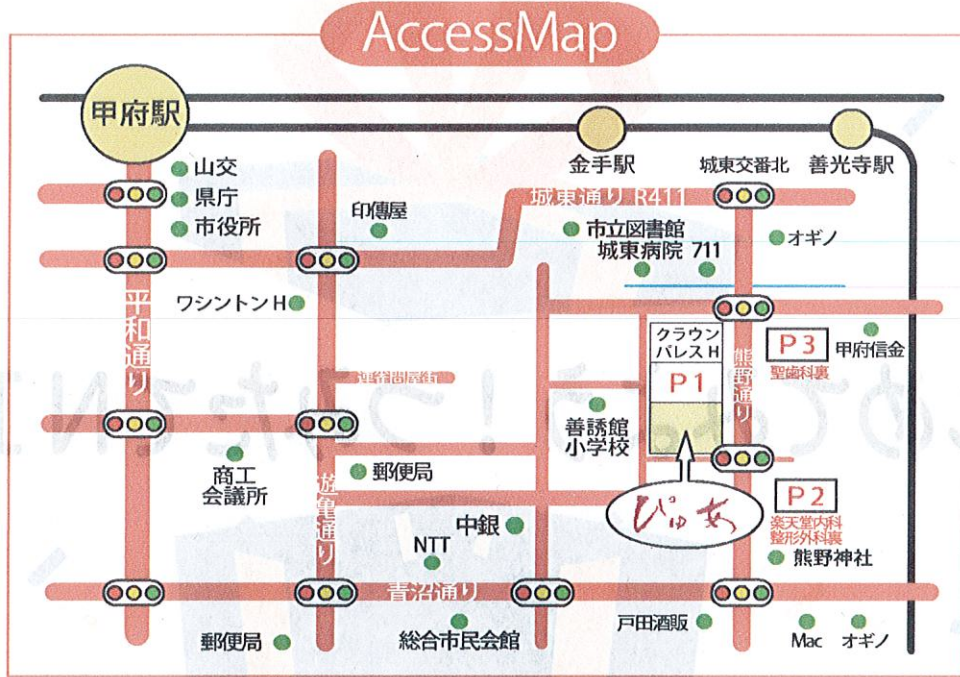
AccessMap

甲府駅

金手駅

善光寺駅

山交

県庁

市役所

城東交番北

城東通り R411

印傳屋

市立図書館

城東病院

711

オギノ

平和通り

ワシントンH

クラウンパレスH

P1

P3

甲府信金

聖徳町裏

連雀問屋街

熊野通り

善誘館小学校

商工会議所

郵便局

放生通り

ぴゅあ

P2

楽天堂内科整形外科裏

中銀

NTT

熊野神社

青沼通り

戸田酒販

郵便局

総合市民会館

Mac

オギノ